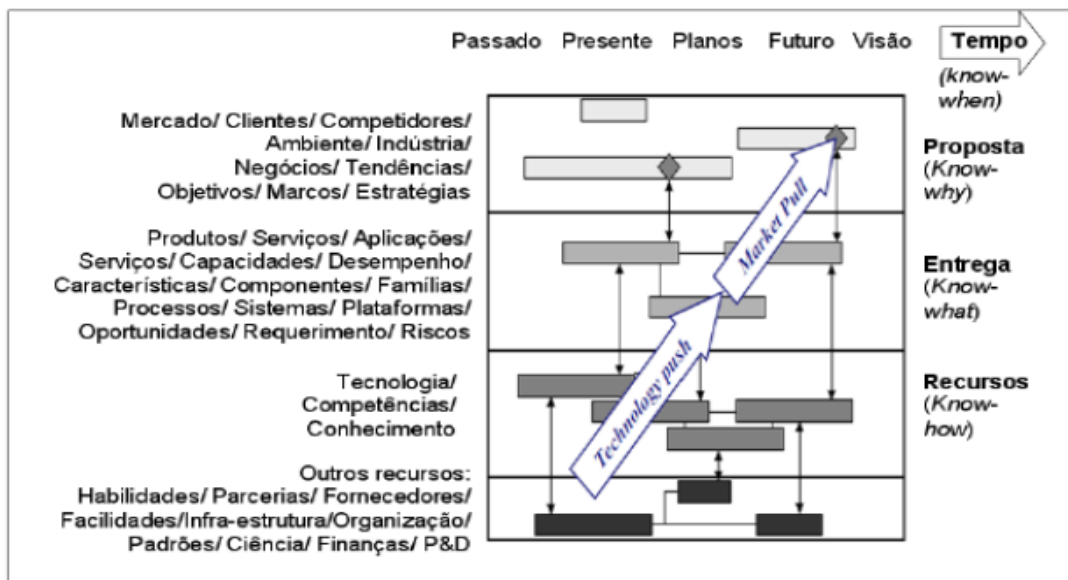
Passado Presente Planos Futuro Visão

Tempo (know-when)

Mercado/ Clientes/ Competidores/ Ambiente/ Indústria/ Negócios/ Tendências/ Objetivos/ Marcos/ Estratégias

Proposta (Know-why)

Produtos/ Serviços/ Aplicações/ Serviços/ Capacidades/ Desempenho/ Características/ Componentes/ Famílias/ Processos/ Sistemas/ Plataformas/ Oportunidades/ Requerimento/ Riscos

Entrega (Know-what)

Tecnologia/ Competências/ Conhecimento

Recursos (Know-how)

Outros recursos: Habilidades/ Parcerias/ Fornecedores/ Facilidades/Infra-estrutura/Organização/ Padrões/ Ciência/ Finanças/ P&D

Market Pull

Technology push